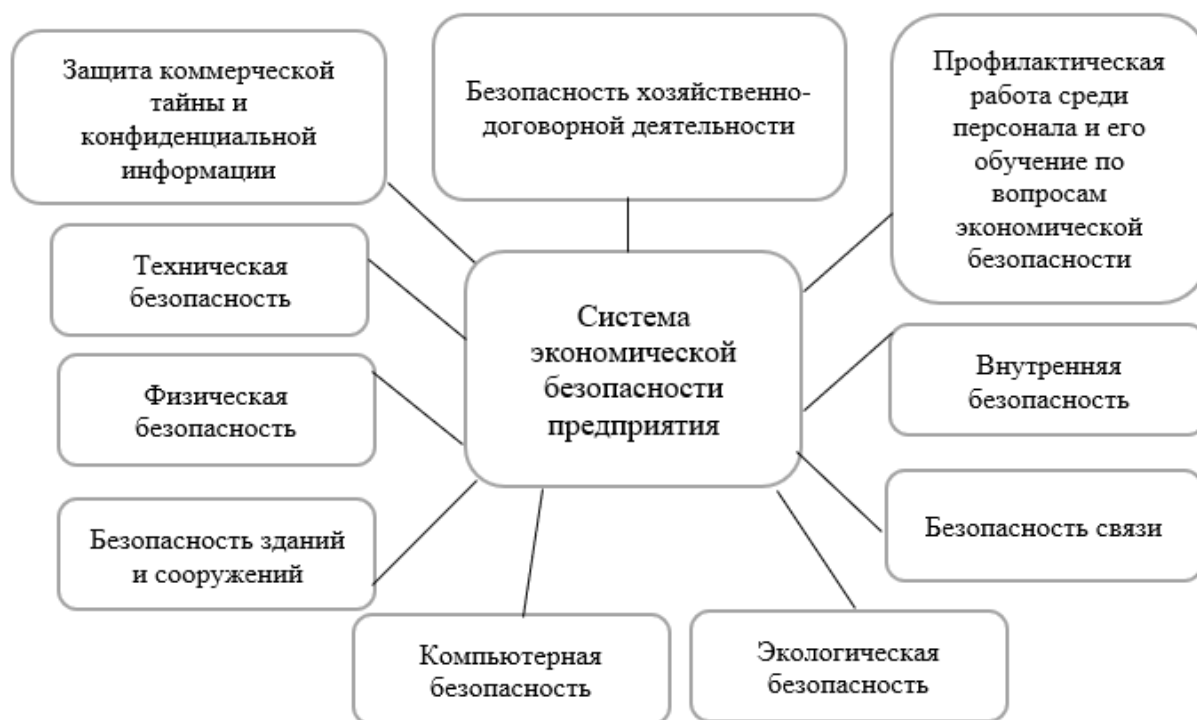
Защита коммерческой тайны и конфиденциальной информации

Безопасность хозяйственно-договорной деятельности

Профилактическая работа среди персонала и его обучение по вопросам экономической безопасности

Техническая безопасность

Система экономической безопасности предприятия

Физическая безопасность

Внутренняя безопасность

Безопасность зданий и сооружений

Безопасность связи

Компьютерная безопасность

Экологическая безопасность